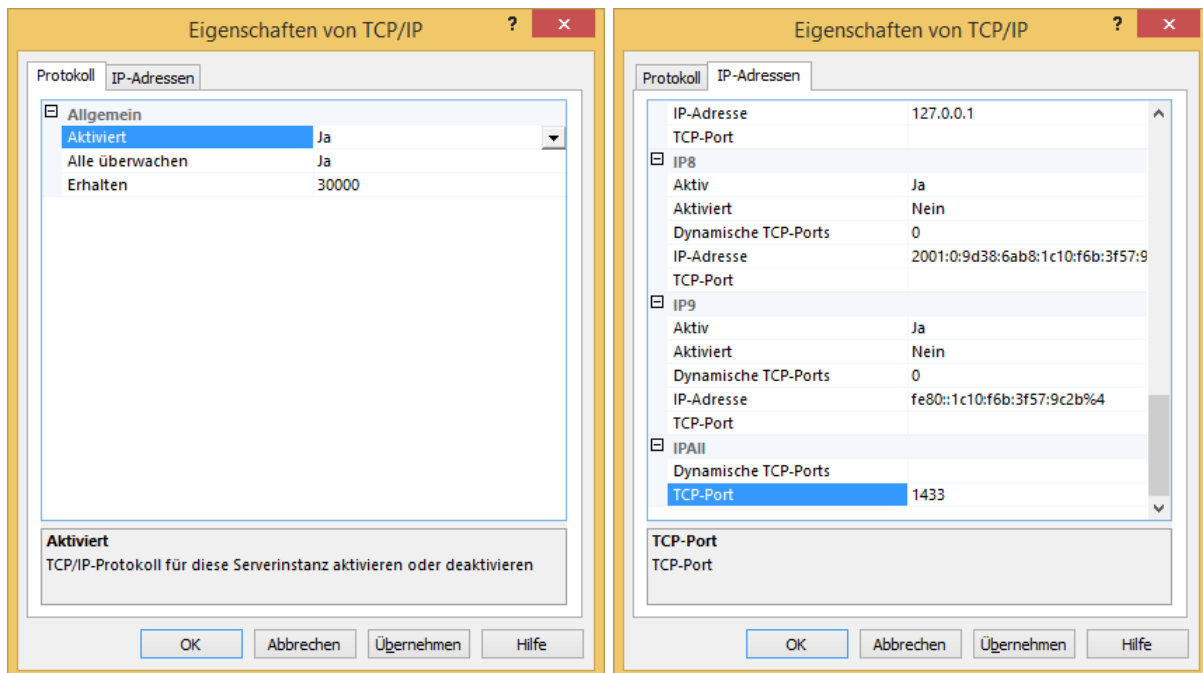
Eigenschaften von TCP/IP

?

Protokoll | IP-Adressen

⊟ Allgemein

| | |
|---|---|
| Aktiviert | Ja |
| Alle überwachen | Ja |
| Erhalten | 30000 |

Aktiviert
TCP/IP-Protokoll für diese Serverinstanz aktivieren oder deaktivieren

OK | Abbrechen | Übernehmen | Hilfe

Eigenschaften von TCP/IP

?

Protokoll | IP-Adressen

| | |
|---|---|
| IP-Adresse | 127.0.0.1 |
| TCP-Port | |

⊟ IP8

| | |
|---|---|
| Aktiv | Ja |
| Aktiviert | Nein |
| Dynamische TCP-Ports | 0 |
| IP-Adresse | 2001:0:9d38:6ab8:1c10:f6b:3f57:9 |
| TCP-Port | |

⊟ IP9

| | |
|---|---|
| Aktiv | Ja |
| Aktiviert | Nein |
| Dynamische TCP-Ports | 0 |
| IP-Adresse | fe80::1c10:f6b:3f57:9c2b%4 |
| TCP-Port | |

⊟ IPAll

| | |
|---|---|
| Dynamische TCP-Ports | |
| TCP-Port | 1433 |

TCP-Port
TCP-Port

OK | Abbrechen | Übernehmen | Hilfe